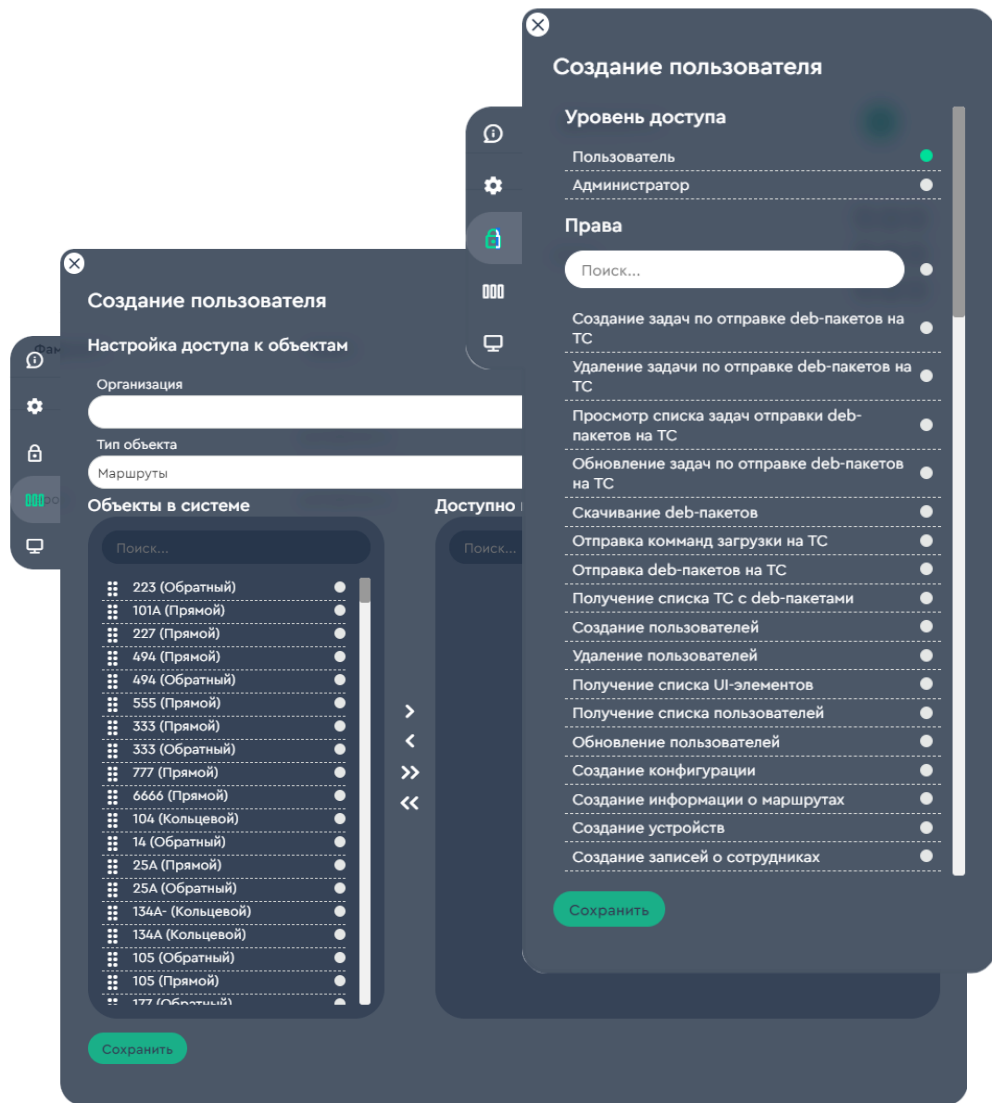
Создание пользователя

Уровень доступа

Пользователь
Администратор

Права

Поиск...

Создание задач по отправке deb-пакетов на ТС
Удаление задачи по отправке deb-пакетов на ТС
Просмотр списка задач отправки deb-пакетов на ТС
Обновление задач по отправке deb-пакетов на ТС
Скачивание deb-пакетов
Отправка команд загрузки на ТС
Отправка deb-пакетов на ТС
Получение списка ТС с deb-пакетами
Создание пользователей
Удаление пользователей
Получение списка UI-элементов
Получение списка пользователей
Обновление пользователей
Создание конфигурации
Создание информации о маршрутах
Создание устройств
Создание записей о сотрудниках

Сохранить

Создание пользователя

Настройка доступа к объектам

Организация

Тип объекта
Маршруты

Объекты в системе

Доступно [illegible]

Поиск...

Поиск...

223 (Обратный)
101А (Прямой)
227 (Прямой)
494 (Прямой)
494 (Обратный)
555 (Прямой)
333 (Прямой)
333 (Обратный)
777 (Прямой)
6666 (Прямой)
104 (Кольцевой)
14 (Обратный)
25А (Прямой)
25А (Обратный)
134А- (Кольцевой)
134А (Кольцевой)
105 (Обратный)
105 (Прямой)
177 (Обратный)

>
<
>>
<<

Сохранить